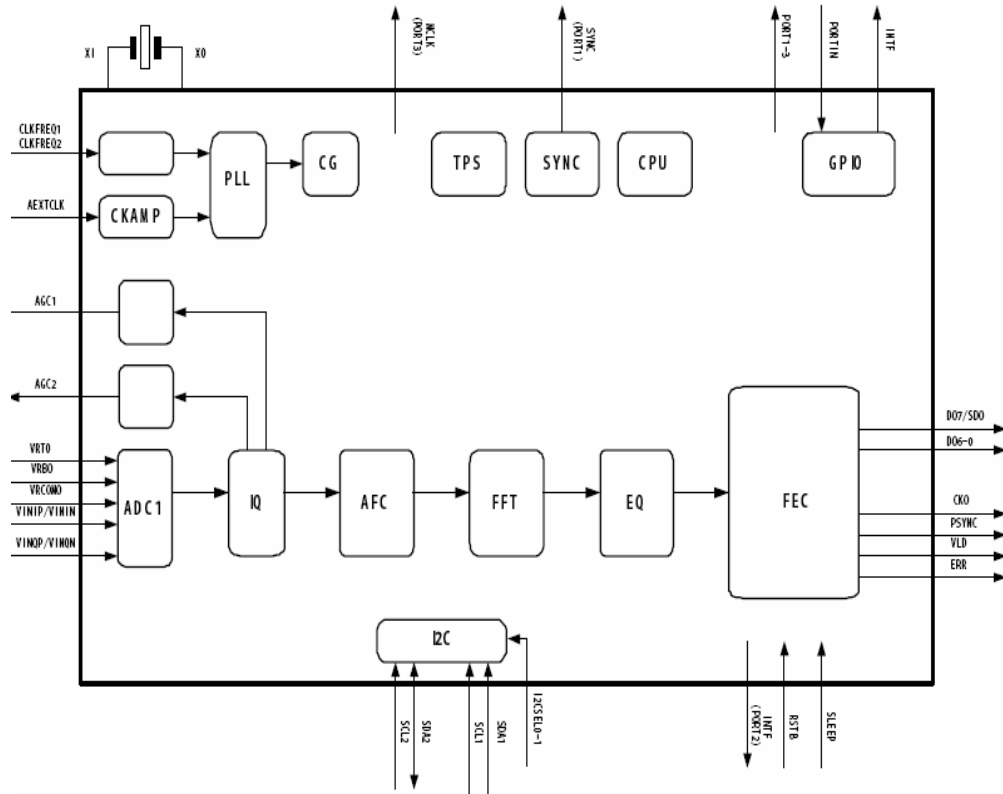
XI
XO
MCLK (PORT3)
SYNC (PORT1)
PORT1-3
PORTIN
INTF
CLKFREQ1
CLKFREQ2
PLL
CG
TPS
SYNC
CPU
GPIO
AEXTCLK
CKAMP
AGC1
AGC2
VRTO
VRBO
VRCOMO
VINIP/VININ
VINQP/VINQN
ADC1
IQ
AFC
FFT
EQ
FEC
DO7/SDO
DO6-0
CKO
PSYNC
VLD
ERR
I2C
SCL2
SDA2
SCL1
SDA1
I2CSEL0-1
INTF (PORT2)
RSTB
SLEEP